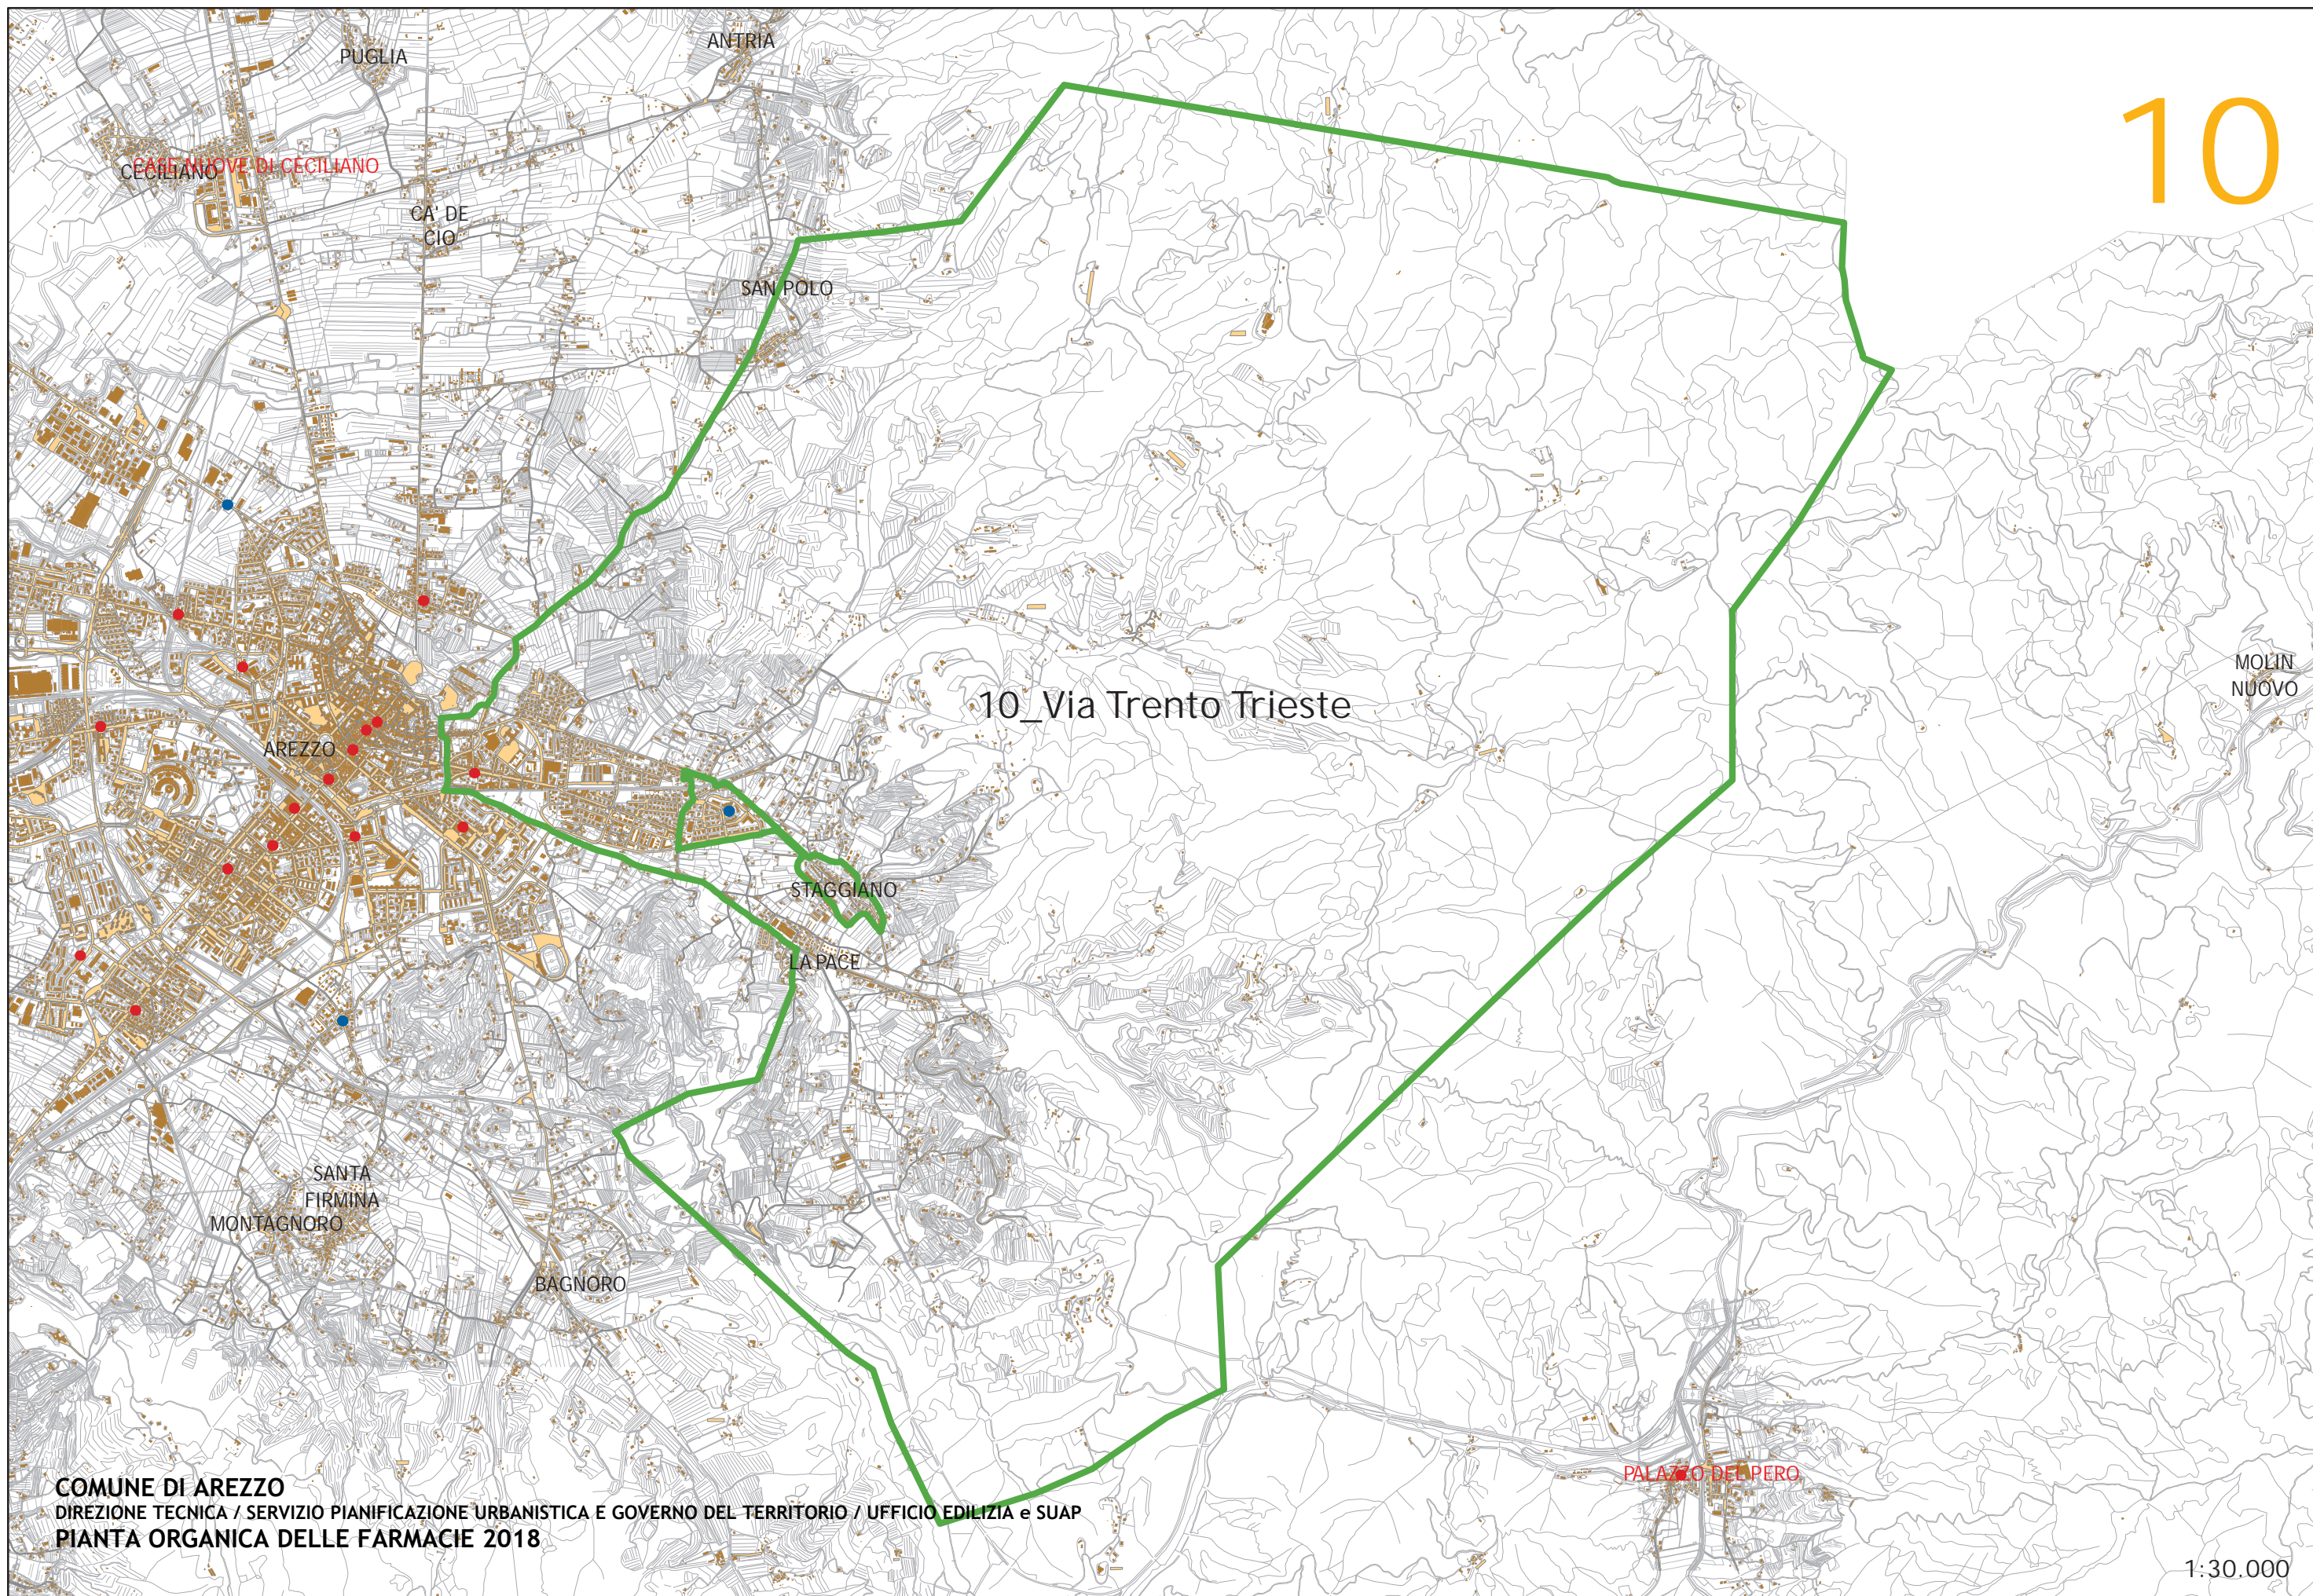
10

PUGLIA

ANTRIA

CASE NUOVE DI CECILIANO

CECILIANO

CA' DE CIO

SAN POLO

10_Via Trento Trieste

MOLIN NUOVO

AREZZO

STAGGIANO

LA PACE

SANTA FIRMINA

MONTAGNORO

BAGNORO

PALAZZO DEL PERO

COMUNE DI AREZZO
DIREZIONE TECNICA / SERVIZIO PIANIFICAZIONE URBANISTICA E GOVERNO DEL TERRITORIO / UFFICIO EDILIZIA e SUAP
PIANTA ORGANICA DELLE FARMACIE 2018

1:30.000